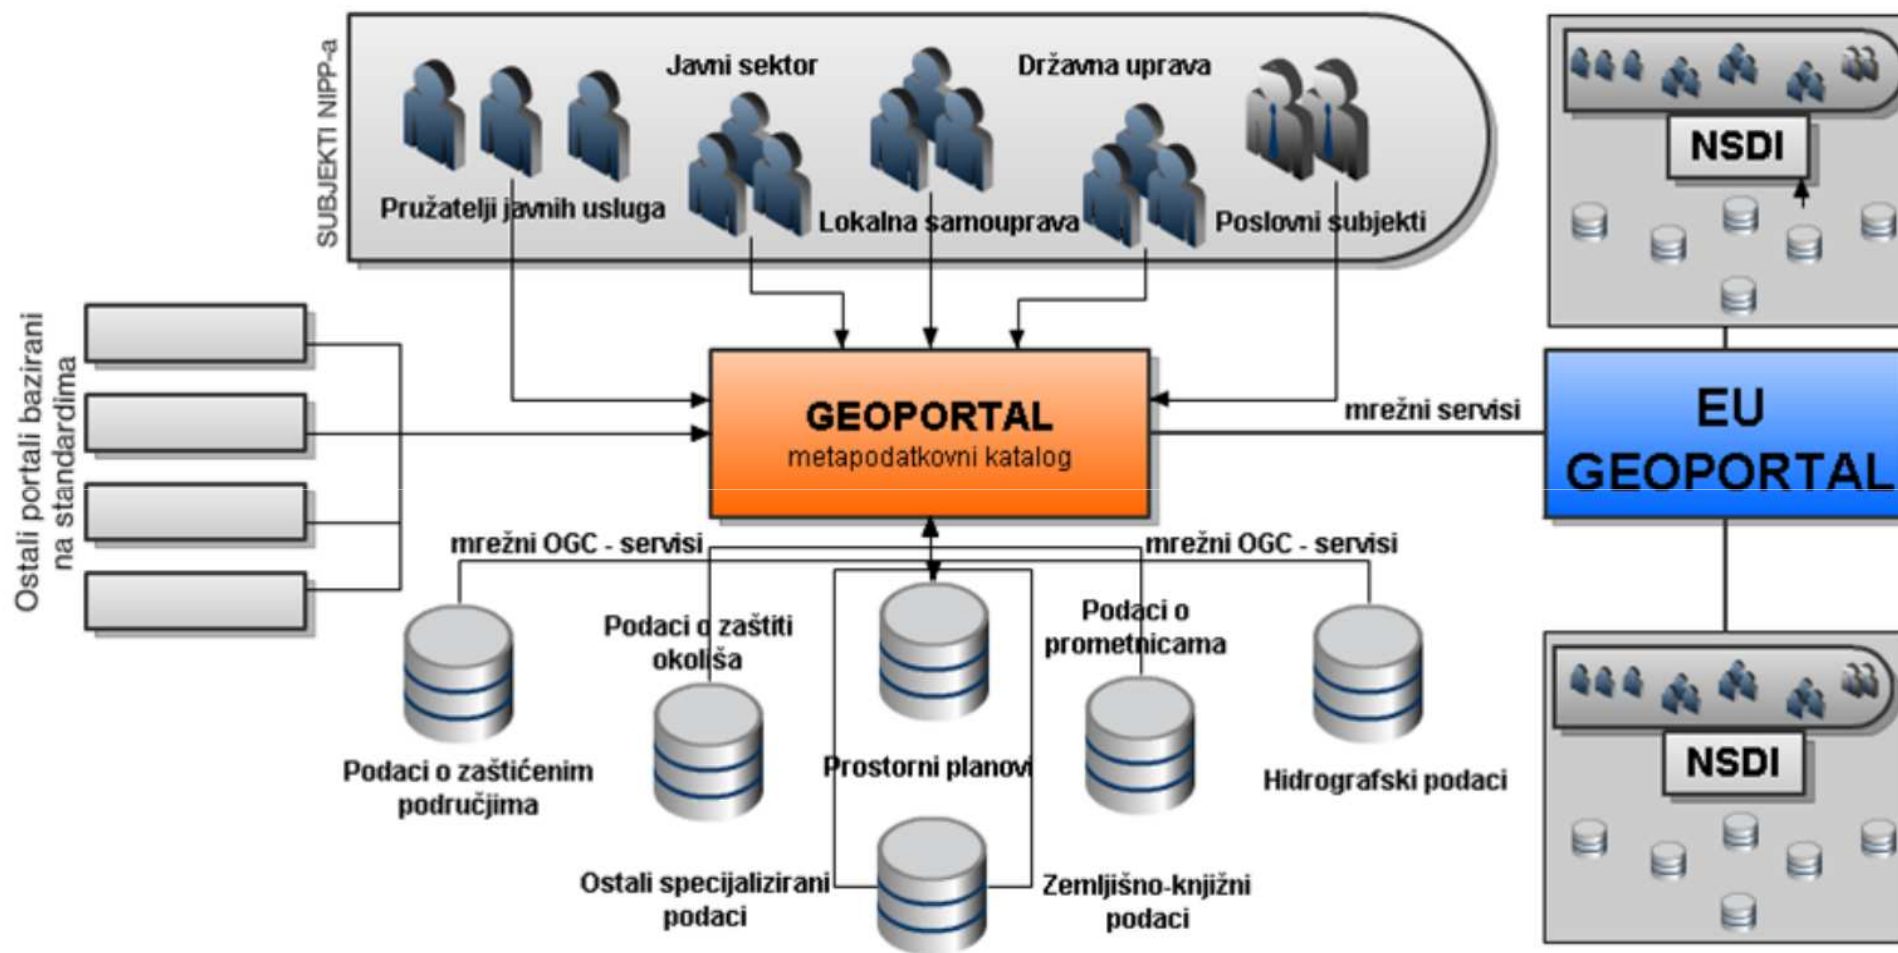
SUBJEKTI NIPP-a

Javni sektor

Državna uprava

Pružatelji javnih usluga

Lokalna samouprava

Poslovni subjekti

NSDI

Ostali portali bazirani na standardima

GEOPORTAL
metapodatkovni katalog

mrežni servisi

EU GEOPORTAL

mrežni OGC - servisi

mrežni OGC - servisi

Podaci o zaštiti okoliša

Podaci o prometnicama

Podaci o zaštićenim područjima

Prostorni planovi

Hidrografski podaci

NSDI

Ostali specijalizirani podaci

Zemljišno-knjižni podaci